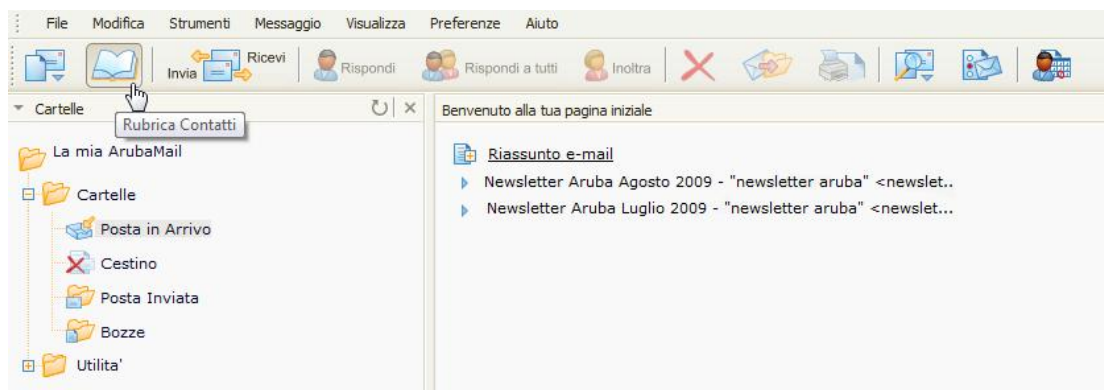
File Modifica Strumenti Messaggio Visualizza Preferenze Aiuto

Invia Ricevi Rispondi Rispondi a tutti Inoltra

Cartelle

Rubrica Contatti

La mia ArubaMail

Cartelle

Posta in Arrivo

Cestino

Posta Inviata

Bozze

Utilita'

Benvenuto alla tua pagina iniziale

Riassunto e-mail

Newsletter Aruba Agosto 2009 - "newsletter aruba" <newslet..

Newsletter Aruba Luglio 2009 - "newsletter aruba" <newslet...